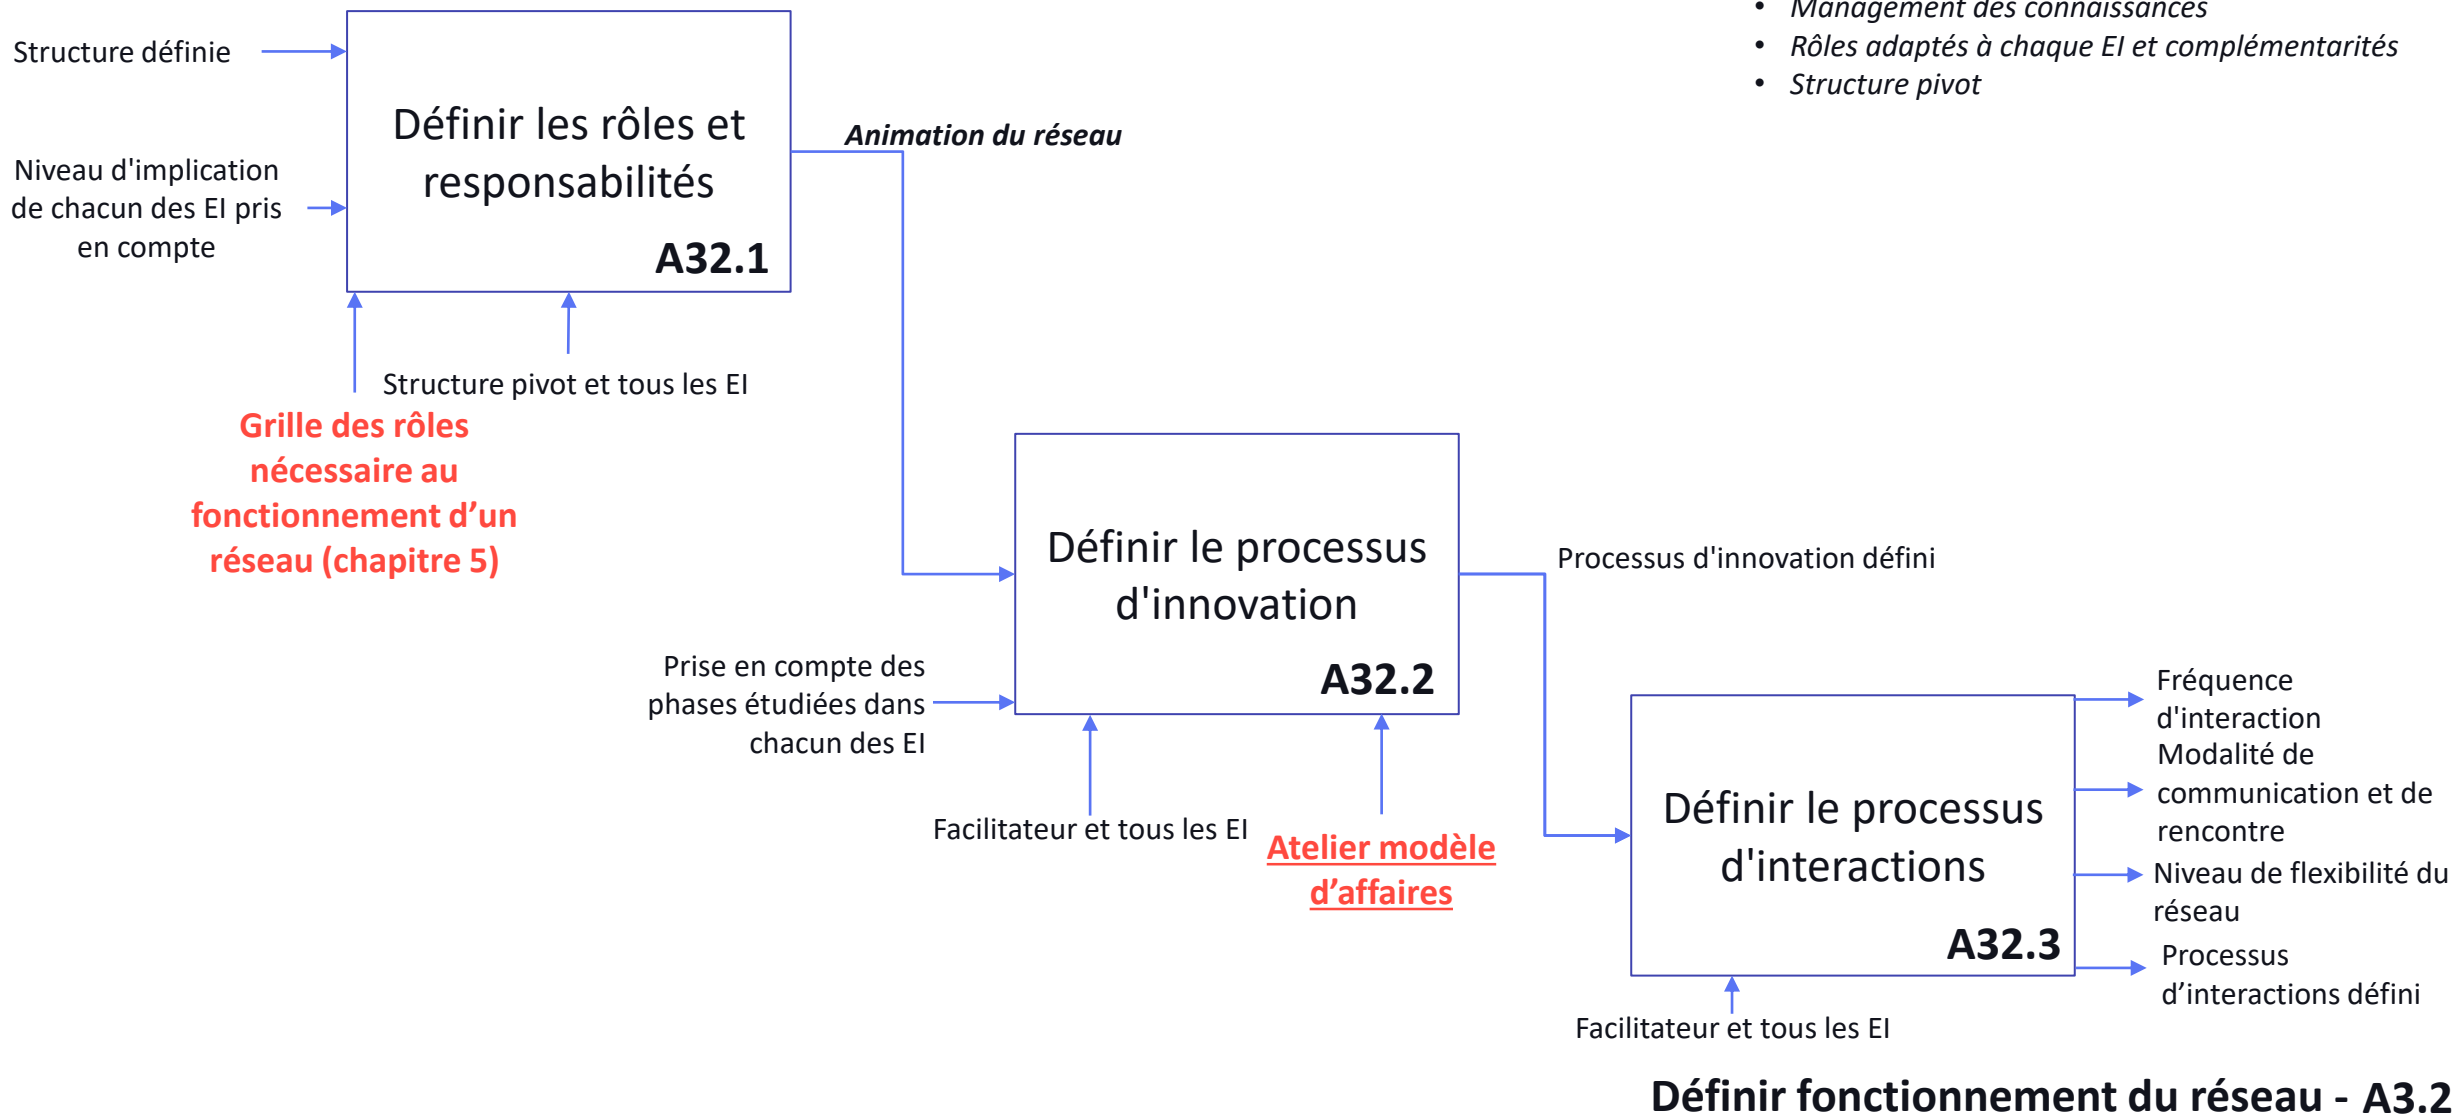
• Management des connaissances
• Rôles adaptés à chaque EI et complémentarités
• Structure pivot

Structure définie

Niveau d'implication de chacun des EI pris en compte

Définir les rôles et responsabilités

A32.1

Animation du réseau

Structure pivot et tous les EI

Grille des rôles nécessaire au fonctionnement d'un réseau (chapitre 5)

Définir le processus d'innovation

A32.2

Processus d'innovation défini

Prise en compte des phases étudiées dans chacun des EI

Facilitateur et tous les EI

Atelier modèle d'affaires

Définir le processus d'interactions

A32.3

Fréquence d'interaction

Modalité de communication et de rencontre

Niveau de flexibilité du réseau

Processus d'interactions défini

Facilitateur et tous les EI

Définir fonctionnement du réseau - A3.2